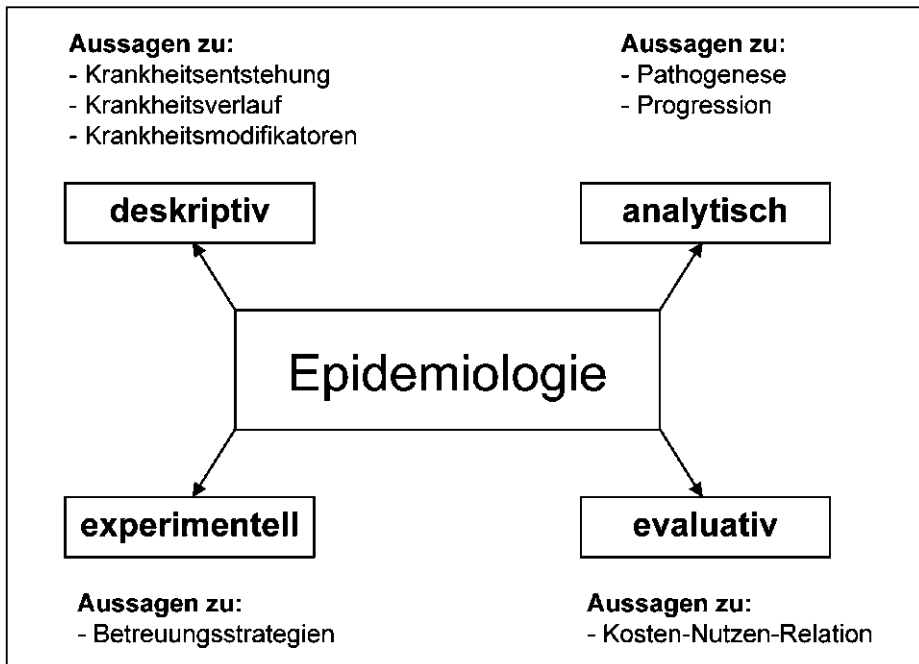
Aussagen zu:
- Krankheitsentstehung
- Krankheitsverlauf
- Krankheitsmodifikatoren

Aussagen zu:
- Pathogenese
- Progression

deskriptiv

analytisch

Epidemiologie

experimentell

evaluativ

Aussagen zu:
- Betreuungsstrategien

Aussagen zu:
- Kosten-Nutzen-Relation